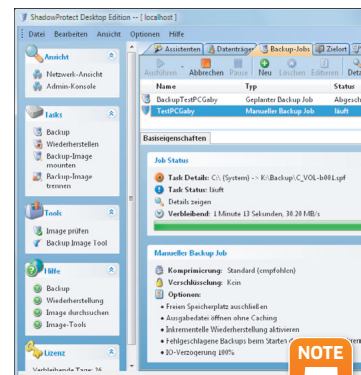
ShadowProtect Desktop Edition -- [ localhost ]

Datei Bearbeiten Ansicht Optionen Hilfe

Ansicht
Netzwerk-Ansicht
Admin-Konsole

Tasks
Backup
Wiederherstellen
Backup-Image mounten
Backup-Image trennen

Tools
Image prüfen
Backup Image Tool

Hilfe
Backup
Wiederherstellung
Image durchsuchen
Image-Tools

Lizenz
Verbleibende Tage: 26

Assistenten | Datenträger | Backup-Jobs | Zielort

Ausführen | Abbrechen | Pause | Neu | Löschen | Editieren | Det

| Name | Typ | Status |
|---|---|---|
| BackupTestPCGaby | Geplanter Backup Job | Abgesch |
| TestPCGaby | Manueller Backup Job | läuft |

Basiseigenschaften

Job Status
Task Details: C:\ (System) -> K:\Backup\C_VOL-b00l.spf
Task Status: läuft
Details zeigen
Verbleibend: 1 Minute 13 Sekunden, 30.20 MB/s

Manueller Backup Job
Komprimierung: Standard (empfohlen)
Verschlüsselung: Kein
Optionen:
• Freien Speicherplatz ausschließen
• Ausgabedateien öffnen ohne Caching
• Inkrementelle Wiederherstellung aktivieren
• Fehlgeschlagene Backups beim Starten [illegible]
• IO-Verzögerung 100%

NOTE